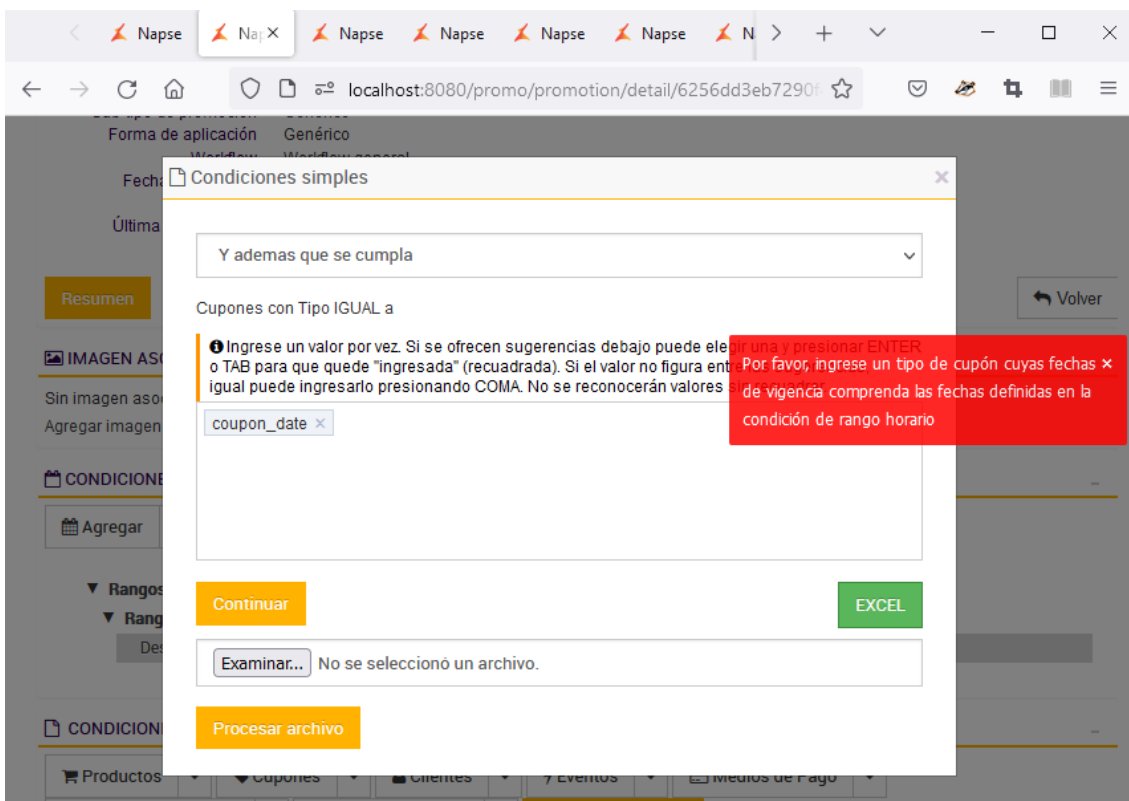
Napse | Na | Napse | Napse | Napse | Napse | N

localhost:8080/promo/promotion/detail/6256dd3eb7290

Forma de aplicación Genérico

Workflow Workflow general

Fecha

Última

Resumen

Volver

IMAGEN ASO

Sin imagen aso

Agregar imagen

CONDICIONE

Agregar

▼ Rangos

▼ Rang

Des

CONDICION

Productos | Cupones | Clientes | Eventos | Medios de Pago

Condiciones simples ×

Y ademas que se cumpla

Cupones con Tipo IGUAL a

Ingrese un valor por vez. Si se ofrecen sugerencias debajo puede elegir una y presionar ENTER o TAB para que quede "ingresada" (recuadrada). Si el valor no figura entre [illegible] igual puede ingresarlo presionando COMA. No se reconocerán valores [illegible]

coupon_date ×

Continuar

EXCEL

Examinar... No se seleccionó un archivo.

Procesar archivo

Por favor, ingrese un tipo de cupón cuyas fechas de vigencia comprenda las fechas definidas en la condición de rango horario ×